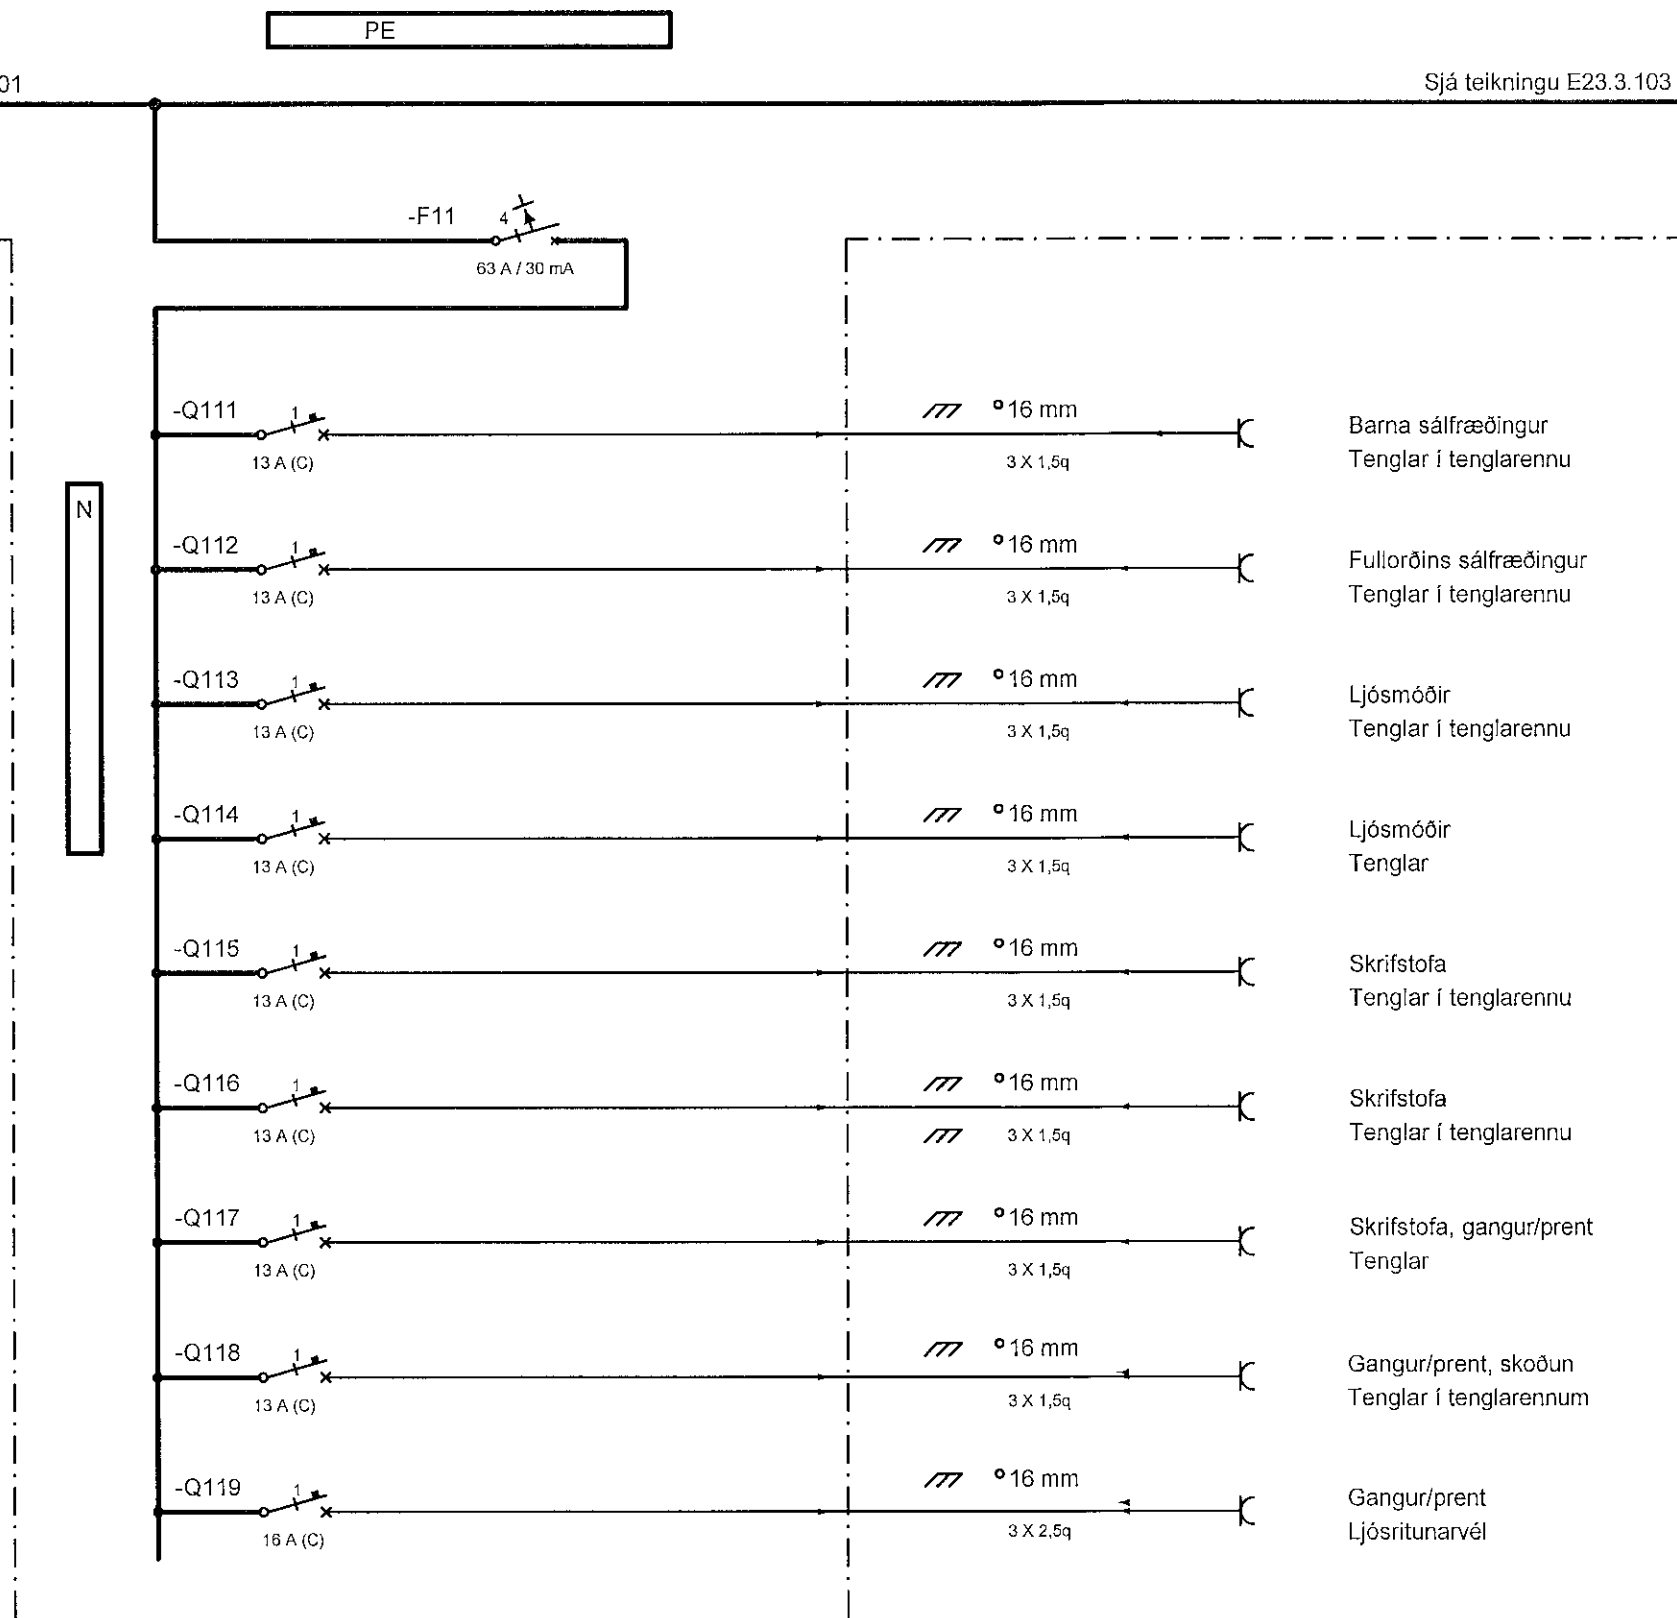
PE

01

Sjá teikningu E23.3.103

-F11 4

63 A / 30 mA

-Q111 1
13 A (C)
°16 mm
3 X 1,5q
Barna sálfræðingur
Tenglar í tenglarennu

N

-Q112 1
13 A (C)
°16 mm
3 X 1,5q
Fullorðins sálfræðingur
Tenglar í tenglarennu

-Q113 1
13 A (C)
°16 mm
3 X 1,5q
Ljósmóðir
Tenglar í tenglarennu

-Q114 1
13 A (C)
°16 mm
3 X 1,5q
Ljósmóðir
Tenglar

-Q115 1
13 A (C)
°16 mm
3 X 1,5q
Skrifstofa
Tenglar í tenglarennu

-Q116 1
13 A (C)
°16 mm
3 X 1,5q
Skrifstofa
Tenglar í tenglarennu

-Q117 1
13 A (C)
°16 mm
3 X 1,5q
Skrifstofa, gangur/prent
Tenglar

-Q118 1
13 A (C)
°16 mm
3 X 1,5q
Gangur/prent, skoðun
Tenglar í tenglarennum

-Q119 1
16 A (C)
°16 mm
3 X 2,5q
Gangur/prent
Ljósritunarvél